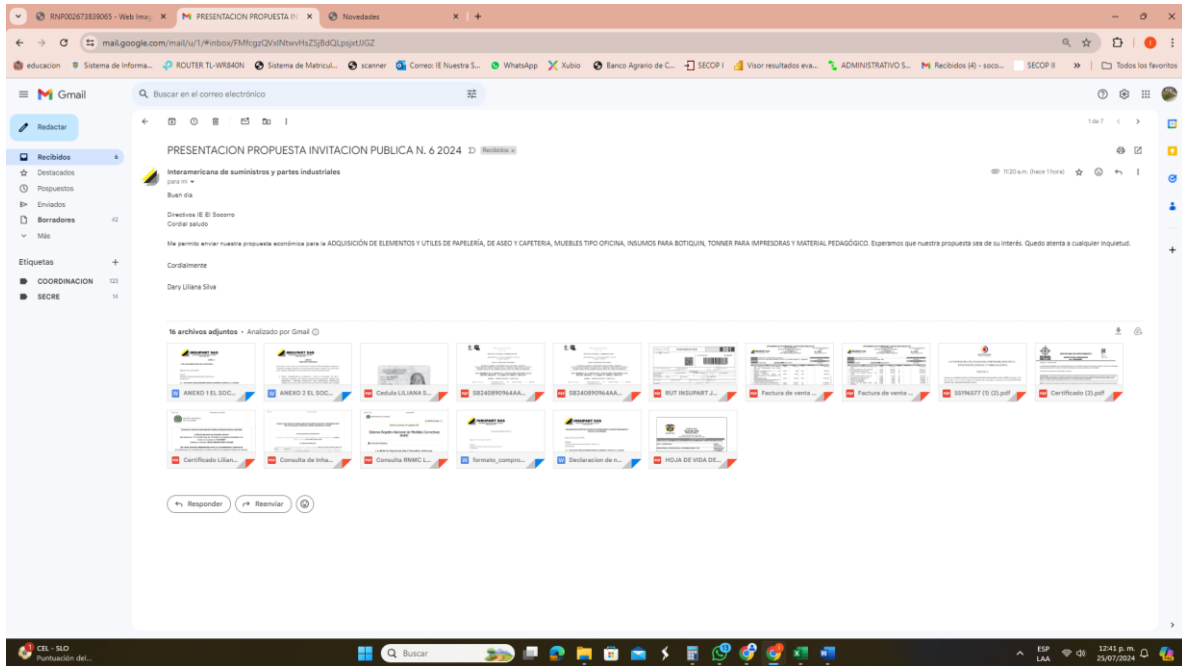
RNP002673839065 - Web Imag × PRESENTACION PROPUESTA IN × Novedades × +

mail.google.com/mail/u/1/#inbox/FMfcgzQVxlNtwvHsZSjBdQLpsjrtJJGZ

educacion Sistema de Informa... ROUTER TL-WR840N Sistema de Matricul... scanner Correo: IE Nuestra S... WhatsApp Xubio Banco Agrario de C... SECOP I Visor resultados eva... ADMINISTRATIVO S... Recibidos (4) - soco... SECOP II » Todos los favoritos

Gmail

Buscar en el correo electrónico

Redactar

Recibidos
Destacados
Pospuestos
Enviados
Borradores 42
Más

Etiquetas +
COORDINACION 123
SECRE 14

1 de 7

PRESENTACION PROPUESTA INVITACION PUBLICA N. 6 2024 Recibidos ×

Interamericana de suministros y partes industriales
para mí

11:20 a.m. (hace 1 hora)

Buen dia

Directivos IE El Socorro
Cordial saludo

Me permito enviar nuestra propuesta económica para la ADQUISICIÓN DE ELEMENTOS Y UTILES DE PAPELERÍA, DE ASEO Y CAFETERIA, MUEBLES TIPO OFICINA, INSUMOS PARA BOTIQUIN, TONNER PARA IMPRESORAS Y MATERIAL PEDAGÓGICO. Esperamos que nuestra propuesta sea de su interés. Quedo atenta a cualquier inquietud.

Cordialmente

Dary Liliana Silva

16 archivos adjuntos • Analizado por Gmail

ANEXO 1 EL SOC...
ANEXO 2 EL SOC...
Cedula LILIANA S...
58240890964AA...
58240890964AA...
RUT INSUPART J...
Factura de venta ...
Factura de venta ...
55196577 (1) (2).pdf
Certificado (2).pdf
Certificado Lilian...
Consulta de inha...
Consulta RNMC L...
Formato_compro...
Declaracion de r...
HOJA DE VIDA DE...

Responder
Reenviar

CEL - SLO
Puntuación del...

Buscar

ESP LAA
12:41 p. m.
25/07/2024